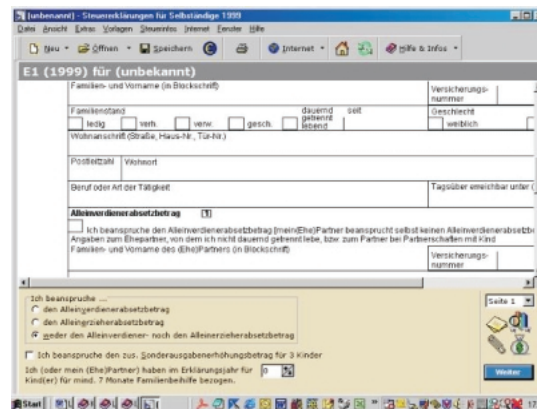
[unbenannt] - Steuererklärungen für Selbständige 1999
Datei Ansicht Extras Vorlagen Steuerinfos Internet Fenster Hilfe
Neu Öffnen Speichern Internet Hilfe & Infos
E1 (1999) für (unbekannt)
Familien- und Vorname (in Blockschrift)
Versicherungsnummer
Familienstand
dauernd getrennt lebend
seit
Geschlecht
ledig
verh.
verw.
gesch.
weiblich
Wohnanschrift (Straße, Haus-Nr., Tür-Nr.)
Postleitzahl
Wohnort
Beruf oder Art der Tätigkeit
Tagsüber erreichbar unter (
Alleinverdienerabsetzbetrag
Ich beanspruche den Alleinverdienerabsetzbetrag (mein(Ehe)Partner beansprucht selbst keinen Alleinverdienerabsetzbe
Angaben zum Ehepartner, von dem ich nicht dauernd getrennt lebe, bzw. zum Partner bei Partnerschaften mit Kind
Familien- und Vorname des (Ehe)Partners (in Blockschrift)
Versicherungsnummer
Ich beanspruche ...
den Alleinverdienerabsetzbetrag
den Alleinerzieherabsetzbetrag
weder den Alleinverdiener- noch den Alleinerzieherabsetzbetrag
Seite 1
Ich beanspruche den zus. Sonderausgabenerhöhungsbetrag für 3 Kinder
Ich (oder mein (Ehe)Partner) haben im Erklärungsjahr für Kind(er) für mind. 7 Monate Familienbeihilfe bezogen.
0
Weiter
Start